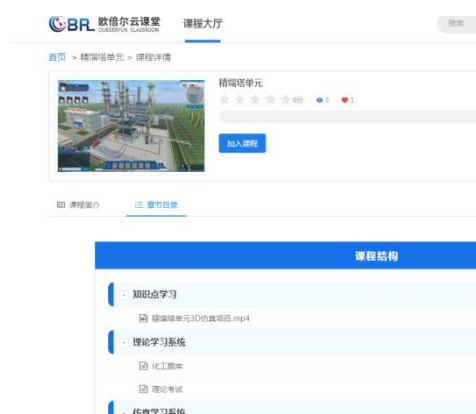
OBRL 欧倍尔云课堂
OUBEIERYUN CLASSROOM

课程大厅

首页 > 精馏塔单元 > 课程详情

精馏塔单元

0分 3 1

加入课程

课程简介 章节目录

课程结构

- 知识点学习

精馏塔单元3D仿真项目.mp4

- 理论学习系统

化工题库

理论考试

- 仿真学习系统